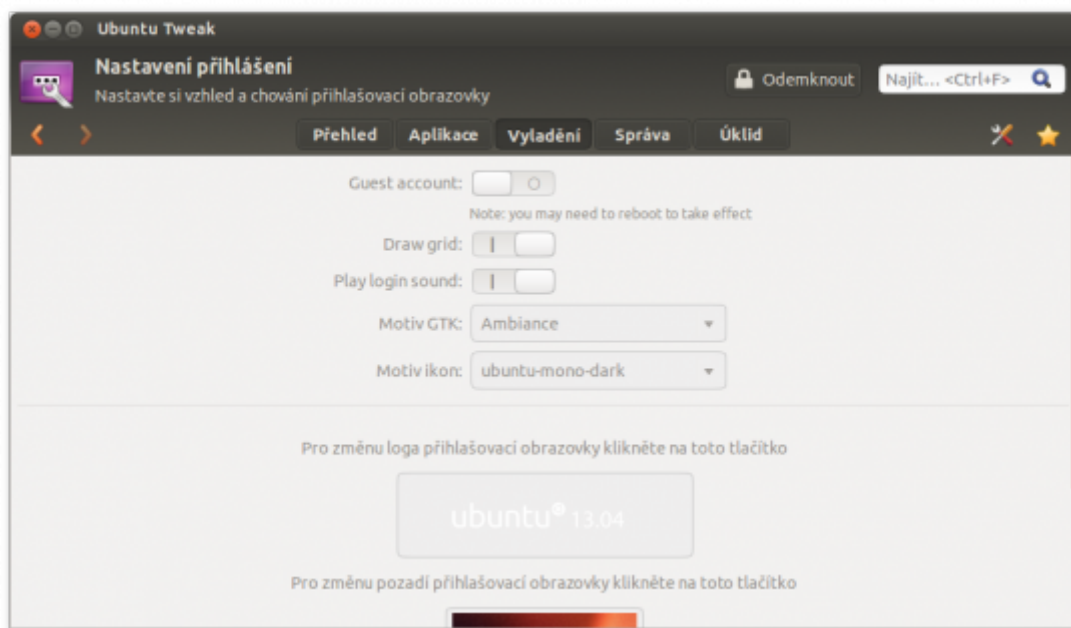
Ubuntu Tweak

Nastavení přihlášení
Nastavte si vzhled a chování přihlašovací obrazovky

Odemknout

Najít... <Ctrl+F>

Přehled Aplikace Vyladění Správa Úklid

Guest account:

Note: you may need to reboot to take effect

Draw grid:

Play login sound:

Motiv GTK: Ambiance

Motiv ikon: ubuntu-mono-dark

Pro změnu loga přihlašovací obrazovky klikněte na toto tlačítko

ubuntu® 13.04

Pro změnu pozadí přihlašovací obrazovky klikněte na toto tlačítko